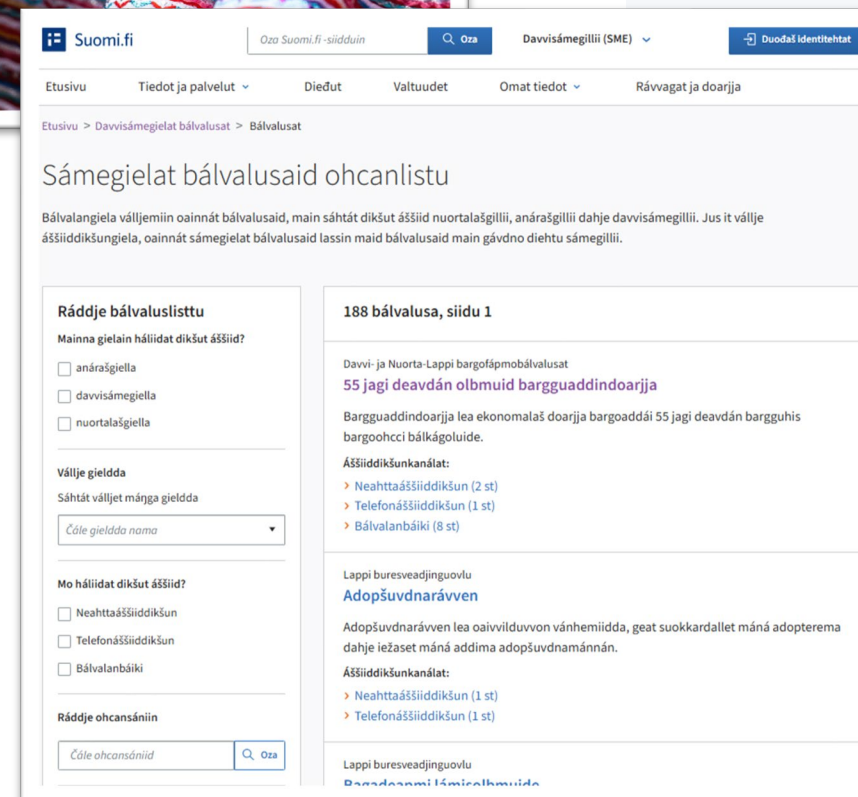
Suomi.fi

Oza Suomi.fi -siidduin

Oza

Davvisámegillii (SME)

Duodaš identitehtat

Etusivu

Tiedot ja palvelut

Dieđut

Valtuudet

Omat tiedot

Rávvagat ja doarjja

Etusivu > Davvisámegielat bálvalusat > Bálvalusat

Sámegielat bálvalusaid ohcanlistu

Bálvalangiela válljemiin oainnát bálvalusaid, main sáhtát dikšut áššiid nuortalašgillii, anárašgillii dahje davvisámegillii. Jus it válljе áššiiddikšungiela, oainnát sámegielat bálvalusaid lassin maid bálvalusaid main gávdno diehtu sámegillii.

Ráddje bálvaluslisttu

Mainna gielain háliidat dikšut áššiid?

anárašgiella

davvisámegiella

nuortalašgiella

Válljе gieldda

Sáhtát válljet máŋga gieldda

Čále gieldda nama

Mo háliidat dikšut áššiid?

Neahttaáššiiddikšun

Telefonáššiiddikšun

Bálvalanbáiki

Ráddje ohcansániin

Čále ohcansániid

Oza

188 bálvalusa, siidu 1

Davvi- ja Nuorta-Lappi bargofápmobálvalusat

55 jagi deavdán olbmuid bargguaddindoarjja

Bargguaddindoarjja lea ekonomalaš doarjja bargoaddái 55 jagi deavdán bargguhis bargoohcci bálkágoluide.

Áššiiddikšunkanálat:

Neahttaáššiiddikšun (2 st)

Telefonáššiiddikšun (1 st)

Bálvalanbáiki (8 st)

Lappi buresveadjinguovllu

Adopšuvdnarávven

Adopšuvdnarávven lea oaivvilduvvon vánhemiidda, geat suokkardallet máná adopterema dahje iežaset máná addima adopšuvdnamánnán.

Áššiiddikšunkanálat:

Neahttaáššiiddikšun (1 st)

Telefonáššiiddikšun (1 st)

Lappi buresveadjinguovllu

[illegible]